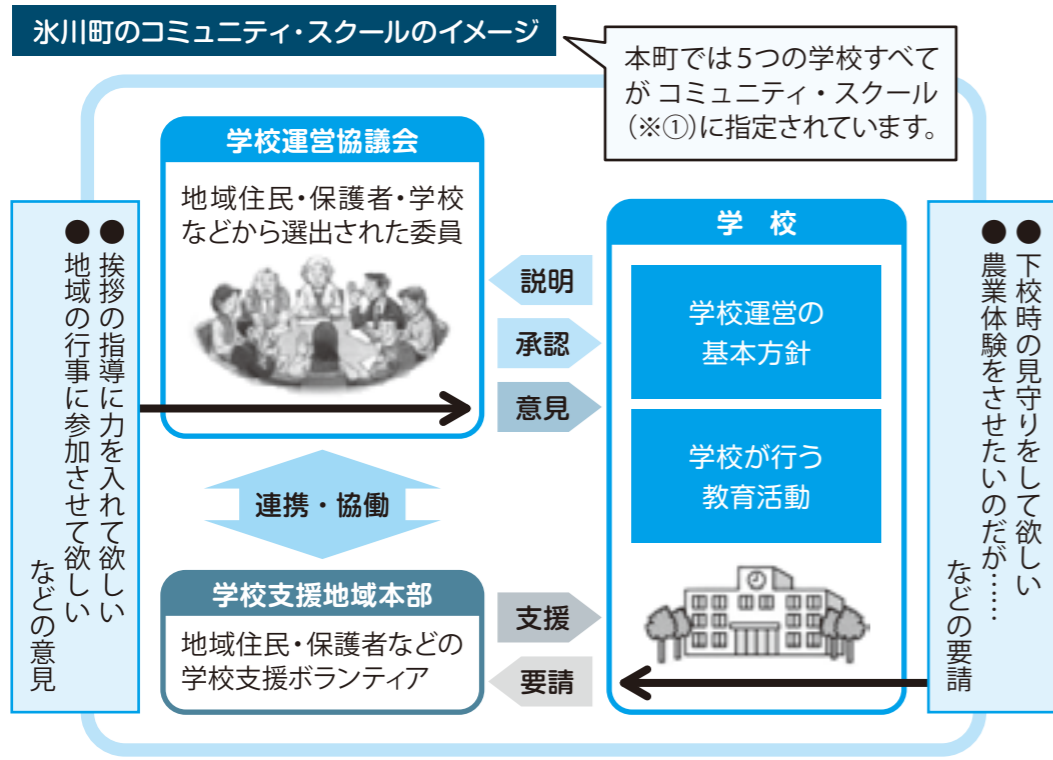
氷川町のコミュニティ・スクールのイメージ

本町では5つの学校すべてが コミュニティ・スクール(※①)に指定されています。

学校運営協議会

地域住民・保護者・学校などから選出された委員

●挨拶の指導に力を入れて欲しい
●地域の行事に参加させて欲しい
などの意見

説明

承認

意見

学 校

学校運営の基本方針

学校が行う教育活動

●下校時の見守りをして欲しい
●農業体験をさせたいのだが……
などの要請

連携・協働

学校支援地域本部

地域住民・保護者などの学校支援ボランティア

支援

要請